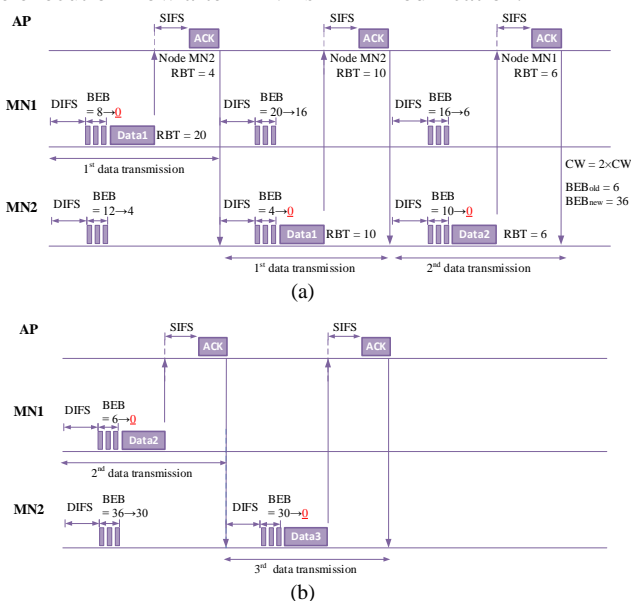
AP

SIFS

ACK

Node MN2
RBT = 4

SIFS

ACK

Node MN2
RBT = 10

SIFS

ACK

Node MN1
RBT = 6

MN1

DIFS

BEB
= 8→0

Data1

RBT = 20

DIFS

BEB
= 20→16

DIFS

BEB
= 16→6

1st data transmission

CW = 2×CW

BEB$_{old}$ = 6
BEB$_{new}$ = 36

MN2

DIFS

BEB
= 12→4

DIFS

BEB
= 4→0

Data1

RBT = 10

DIFS

BEB
= 10→0

Data2

RBT = 6

1st data transmission

2nd data transmission

(a)

AP

SIFS

ACK

SIFS

ACK

MN1

DIFS

BEB
= 6→0

Data2

2nd data transmission

MN2

DIFS

BEB
= 36→30

DIFS

BEB
= 30→0

Data3

3rd data transmission

(b)